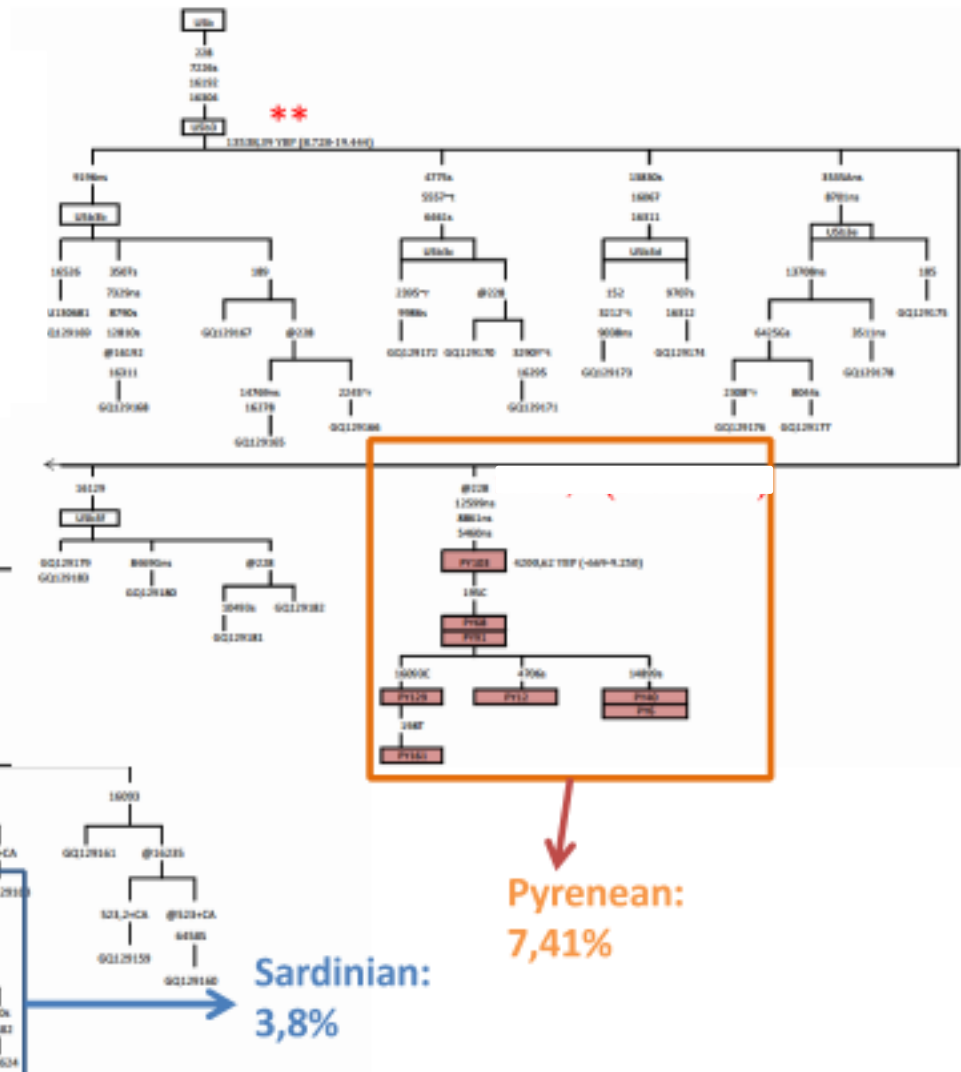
U5b
228
7226a
16192
16304
**
U5b3
13538,39 YBP (8.728-19.444)

9196ns
U5b3b
16526
U180681
GQ129169
3507t
7325ns
8790a
12810s
@16192
16311
GQ129168
189
GQ129167
@228
14788ns
16179
GQ129165
2249t
GQ129166

4775s
5557t
6461s
U5b3c
2395t
9980s
GQ129172
@228
GQ129170
3290t
16295
GQ129171

15880s
16067
16311
U5b3d
152
3217t
9008ns
GQ129173
9707s
16312
GQ129174

3505Ans
8701ns
U5b3e
13708ns
6425Ga
2308t
GQ129176
8064s
GQ129177
3513ns
GQ129178
185
GQ129175

16129
U5b3f
GQ129179
GQ129183
8669Gns
GQ129180
@228
10490s
GQ129181
GQ129182

@228
12599ns
8861ns
5460ns
PY103
6200,62 YBP (-669-9.258)
195C
PY68
PY71
16093C
PY129
368T
PY161
4706s
PY12
14899s
PY40
PY6

16093
GQ129161
@16235
523,2+CA
GQ129159
@523+CA
6458S
GQ129160

Pyrenean:
7,41%

Sardinian:
3,8%